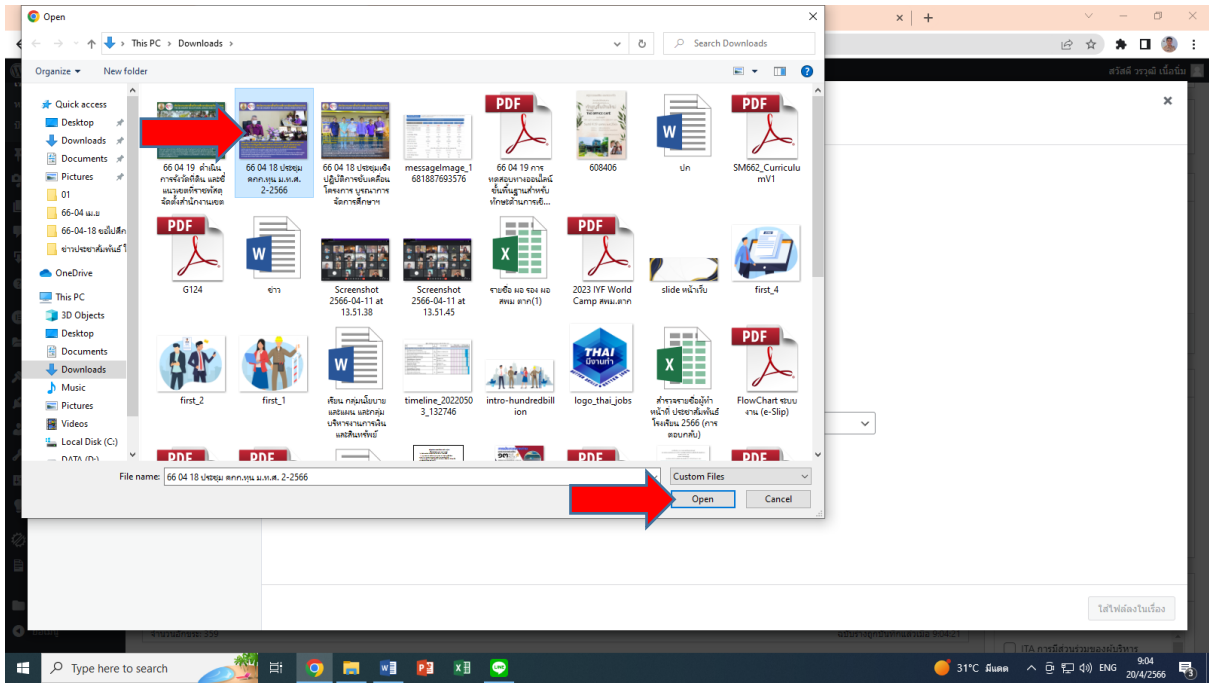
Open

This PC › Downloads ›

Search Downloads

Organize ▾ New folder

Quick access
Desktop
Downloads
Documents
Pictures
01
66-04 เม.ย
66-04-18 ขอไปเล็ก
ข่าวประชาสัมพันธ์ ใ

OneDrive

This PC
3D Objects
Desktop
Documents
Downloads
Music
Pictures
Videos
Local Disk (C:)
DATA (D:)

66 04 19 ดำเนินการจัดที่ดิน และชี้แนวเขตที่ราชพัสดุ จัดตั้งสำนักงานเขต

66 04 18 ประชุม คกก.ทุน ม.ท.ส. 2-2566

66 04 18 ประชุมเชิงปฏิบัติการขับเคลื่อนโครงการ บูรณาการจัดการศึกษาฯ

messageImage_1681887693576

66 04 19 การทดสอบทางออนไลน์ ขั้นพื้นฐานสำหรับทักษะด้านการชี...

608406

ปก

SM662_CurriculumV1

G124

ข่าว

Screenshot 2566-04-11 at 13.51.38

Screenshot 2566-04-11 at 13.51.45

รายชื่อ ผอ รอง ผอ สพม ตาก(1)

2023 IYF World Camp สพม.ตาก

slide หน้าเว็บ

first_4

first_2

first_1

เรียน กลุ่มนโยบายและแผน และกลุ่มบริหารงานการเงินและสินทรัพย์

timeline_20220503_132746

intro-hundredbillion

logo_thai_jobs

สำรวจรายชื่อผู้ทำหน้าที่ ประชาสัมพันธ์ โรงเรียน 2566 (การตอบกลับ)

FlowChart ระบบงาน (e-Slip)

File name: 66 04 18 ประชุม คกก.ทุน ม.ท.ส. 2-2566

Custom Files

Open

Cancel

สวัสดี วรวุฒิ เนื้อนิ่ม

ใส่ไฟล์ลงในเรื่อง

Type here to search

31°C มีแดด

ENG

9:04
20/4/2566